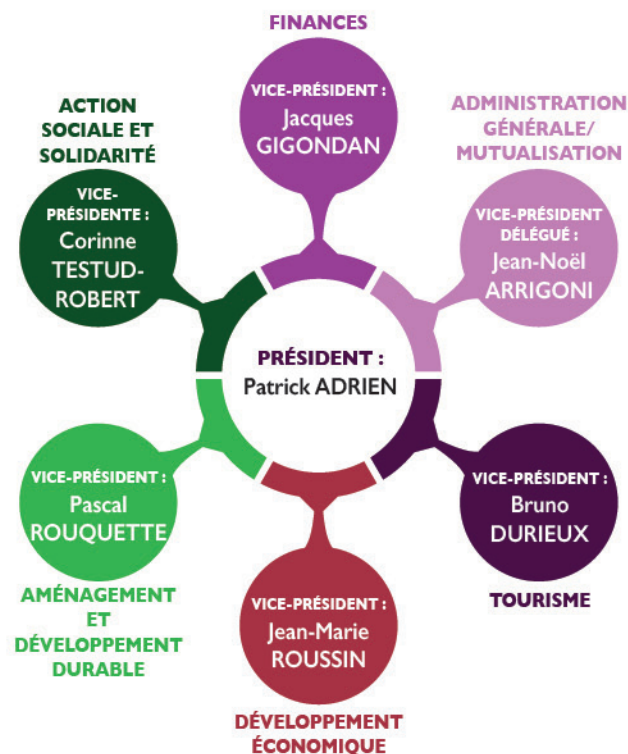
FINANCES

VICE-PRÉSIDENT : Jacques GIGONDAN

ACTION SOCIALE ET SOLIDARITÉ

VICE-PRÉSIDENTE : Corinne TESTUD-ROBERT

ADMINISTRATION GÉNÉRALE/ MUTUALISATION

VICE-PRÉSIDENT DÉLÉGUÉ : Jean-Noël ARRIGONI

PRÉSIDENT : Patrick ADRIEN

VICE-PRÉSIDENT : Pascal ROUQUETTE

AMÉNAGEMENT ET DÉVELOPPEMENT DURABLE

VICE-PRÉSIDENT : Bruno DURIEUX

TOURISME

VICE-PRÉSIDENT : Jean-Marie ROUSSIN

DÉVELOPPEMENT ÉCONOMIQUE